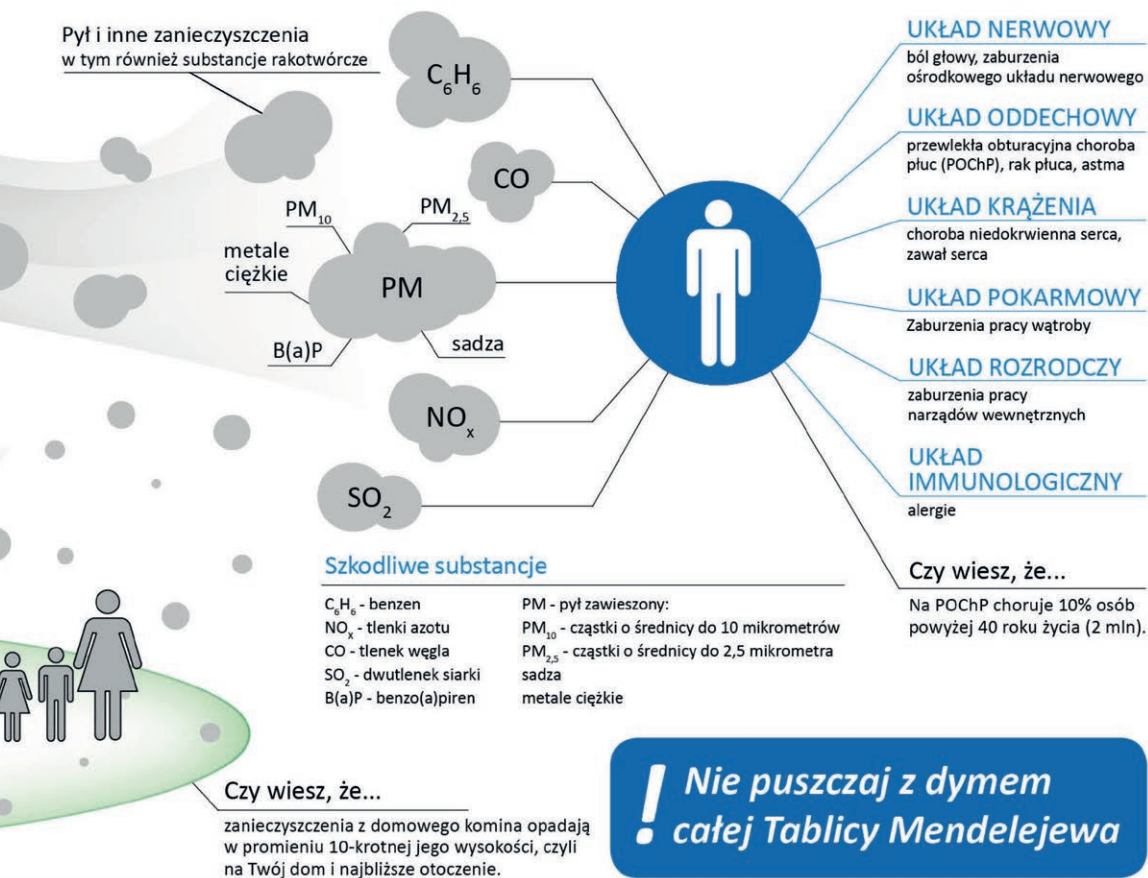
Pył i inne zanieczyszczenia
w tym również substancje rakotwórcze

$C_6H_6$

CO

$PM_{10}$

$PM_{2,5}$

metale ciężkie

PM

B(a)P

sadza

$NO_x$

$SO_2$

UKŁAD NERWOWY
ból głowy, zaburzenia ośrodkowego układu nerwowego

UKŁAD ODDECHOWY
przewlekła obturacyjna choroba płuc (POChP), rak płuca, astma

UKŁAD KRĄŻENIA
choroba niedokrwienna serca, zawał serca

UKŁAD POKARMOWY
Zaburzenia pracy wątroby

UKŁAD ROZRODCZY
zaburzenia pracy narządów wewnętrznych

UKŁAD IMMUNOLOGICZNY
alergie

Czy wiesz, że...
Na POChP choruje 10% osób powyżej 40 roku życia (2 mln).

Szkodliwe substancje

$C_6H_6$ - benzen
$NO_x$ - tlenki azotu
CO - tlenek węgla
$SO_2$ - dwutlenek siarki
B(a)P - benzo(a)piren

PM - pył zawieszony:
$PM_{10}$ - cząstki o średnicy do 10 mikrometrów
$PM_{2,5}$ - cząstki o średnicy do 2,5 mikrometra
sadza
metale ciężkie

Czy wiesz, że...
zanieczyszczenia z domowego komina opadają w promieniu 10-krotnej jego wysokości, czyli na Twój dom i najbliższe otoczenie.

! Nie puszczaj z dymem całej Tablicy Mendelejewa